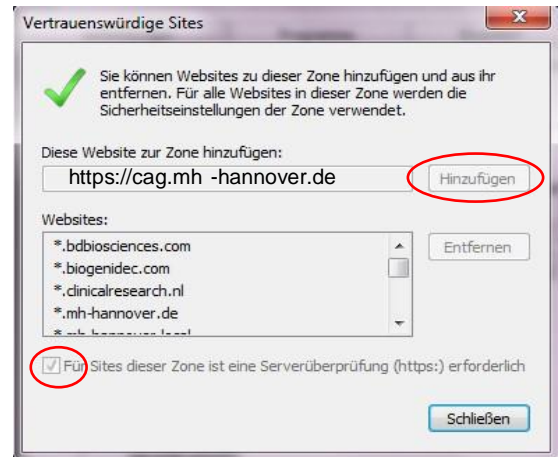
Vertrauenswürdige Sites

Sie können Websites zu dieser Zone hinzufügen und aus ihr entfernen. Für alle Websites in dieser Zone werden die Sicherheitseinstellungen der Zone verwendet.

Diese Website zur Zone hinzufügen:

https://cag.mh -hannover.de

Hinzufügen

Websites:

*.bdbiosciences.com
*.biogenidec.com
*.clinicalresearch.nl
*.mh-hannover.de
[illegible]

Entfernen

Für Sites dieser Zone ist eine Serverüberprüfung (https:) erforderlich

Schließen